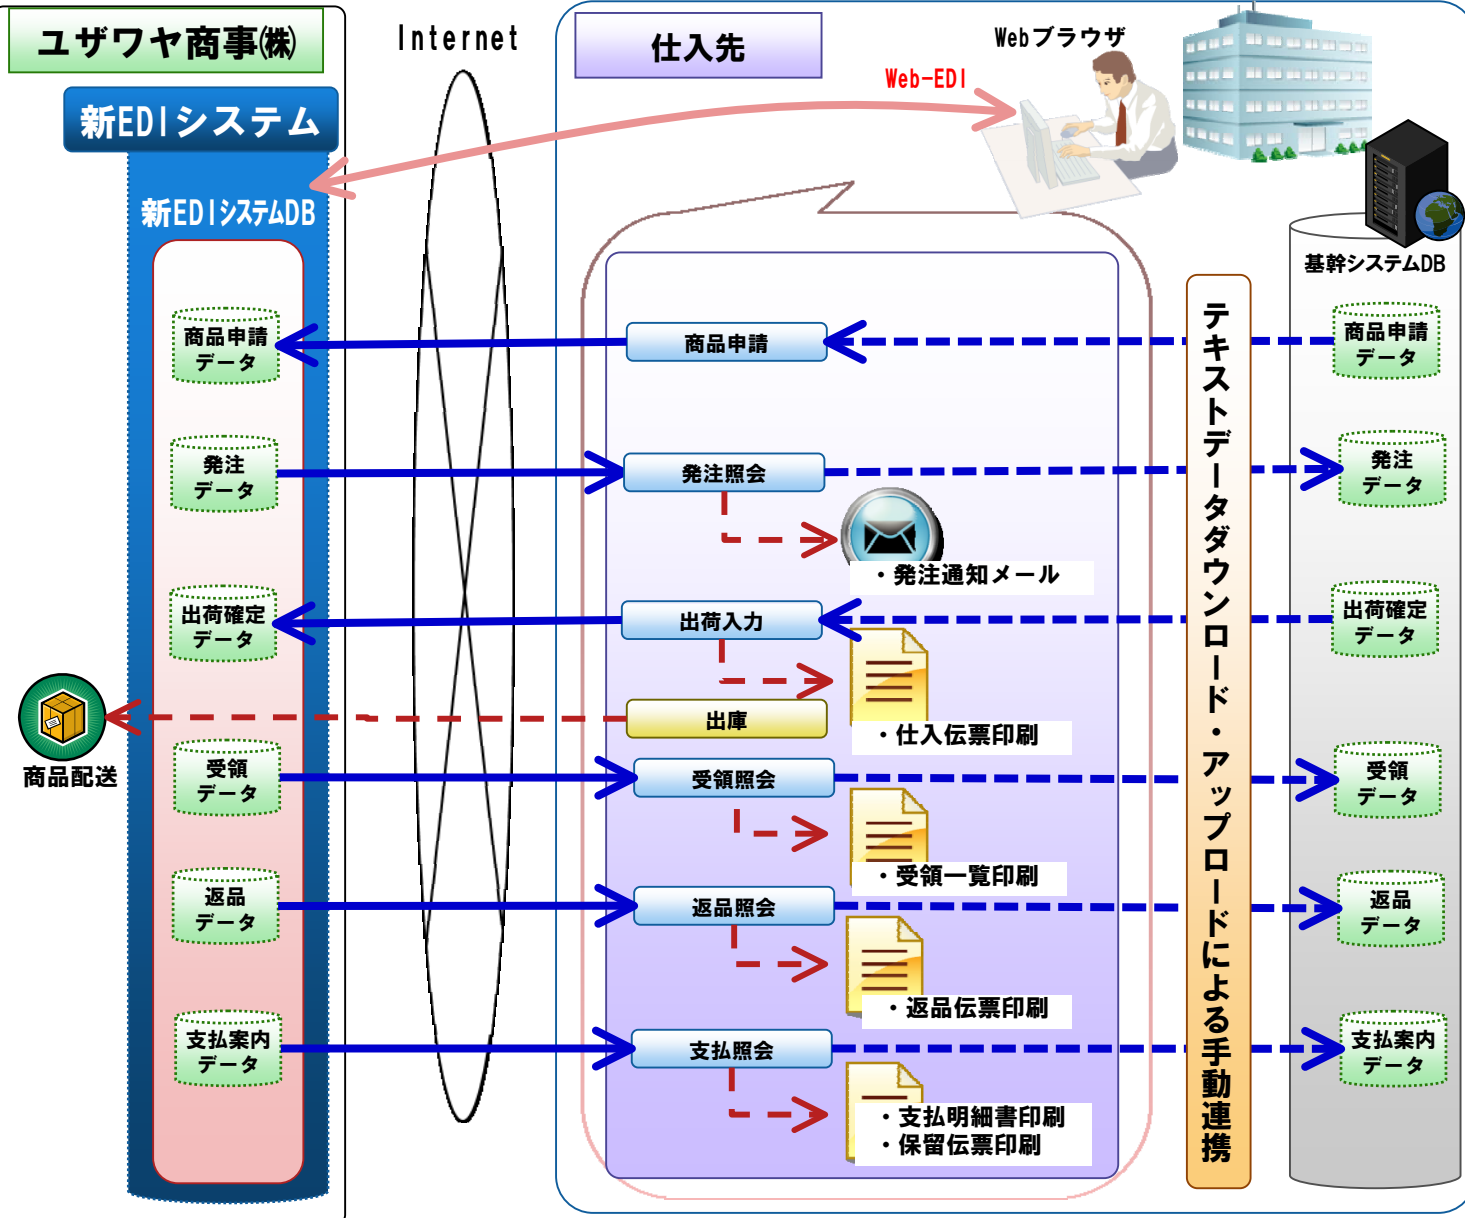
ユザワヤ商事㈱

新EDIシステム

新EDIシステムDB

Internet

仕入先

Webブラウザ

Web-EDI

基幹システムDB

商品申請データ

商品申請

商品申請データ

発注データ

発注照会

発注データ

・発注通知メール

出荷確定データ

出荷入力

出荷確定データ

商品配送

出庫

・仕入伝票印刷

受領データ

受領照会

受領データ

・受領一覧印刷

返品データ

返品照会

返品データ

・返品伝票印刷

支払案内データ

支払照会

支払案内データ

・支払明細書印刷
・保留伝票印刷

テキストデータダウンロード・アップロードによる手動連携